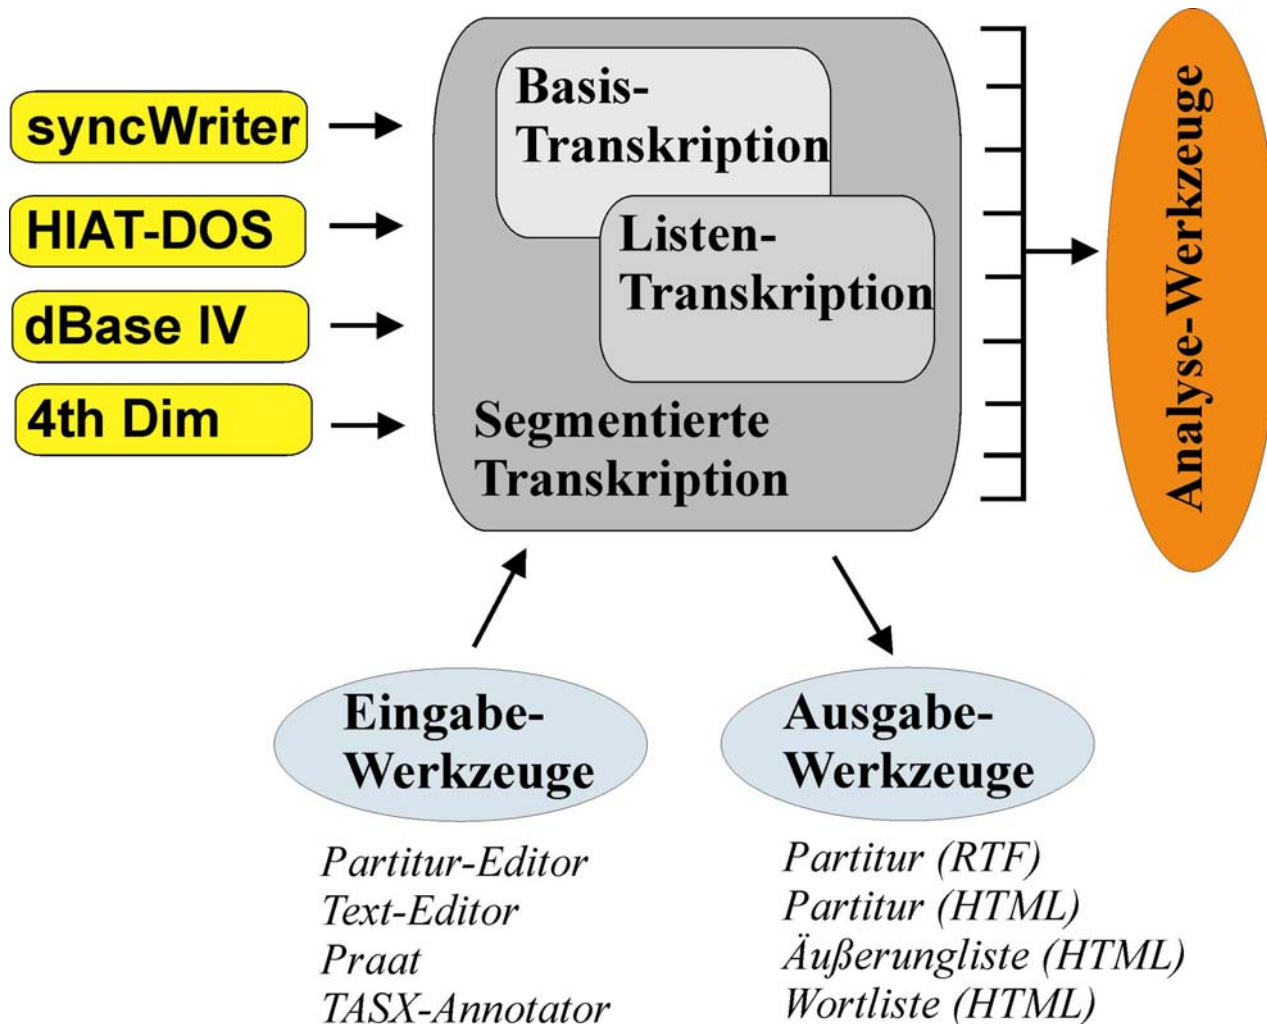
syncWriter
HIAT-DOS
dBase IV
4th Dim

Basis-Transkription

Listen-Transkription

Segmentierte Transkription

Analyse-Werkzeuge

Eingabe-Werkzeuge

Ausgabe-Werkzeuge

Partitur-Editor
Text-Editor
Praat
TASX-Annotator

Partitur (RTF)
Partitur (HTML)
Äußerungliste (HTML)
Wortliste (HTML)